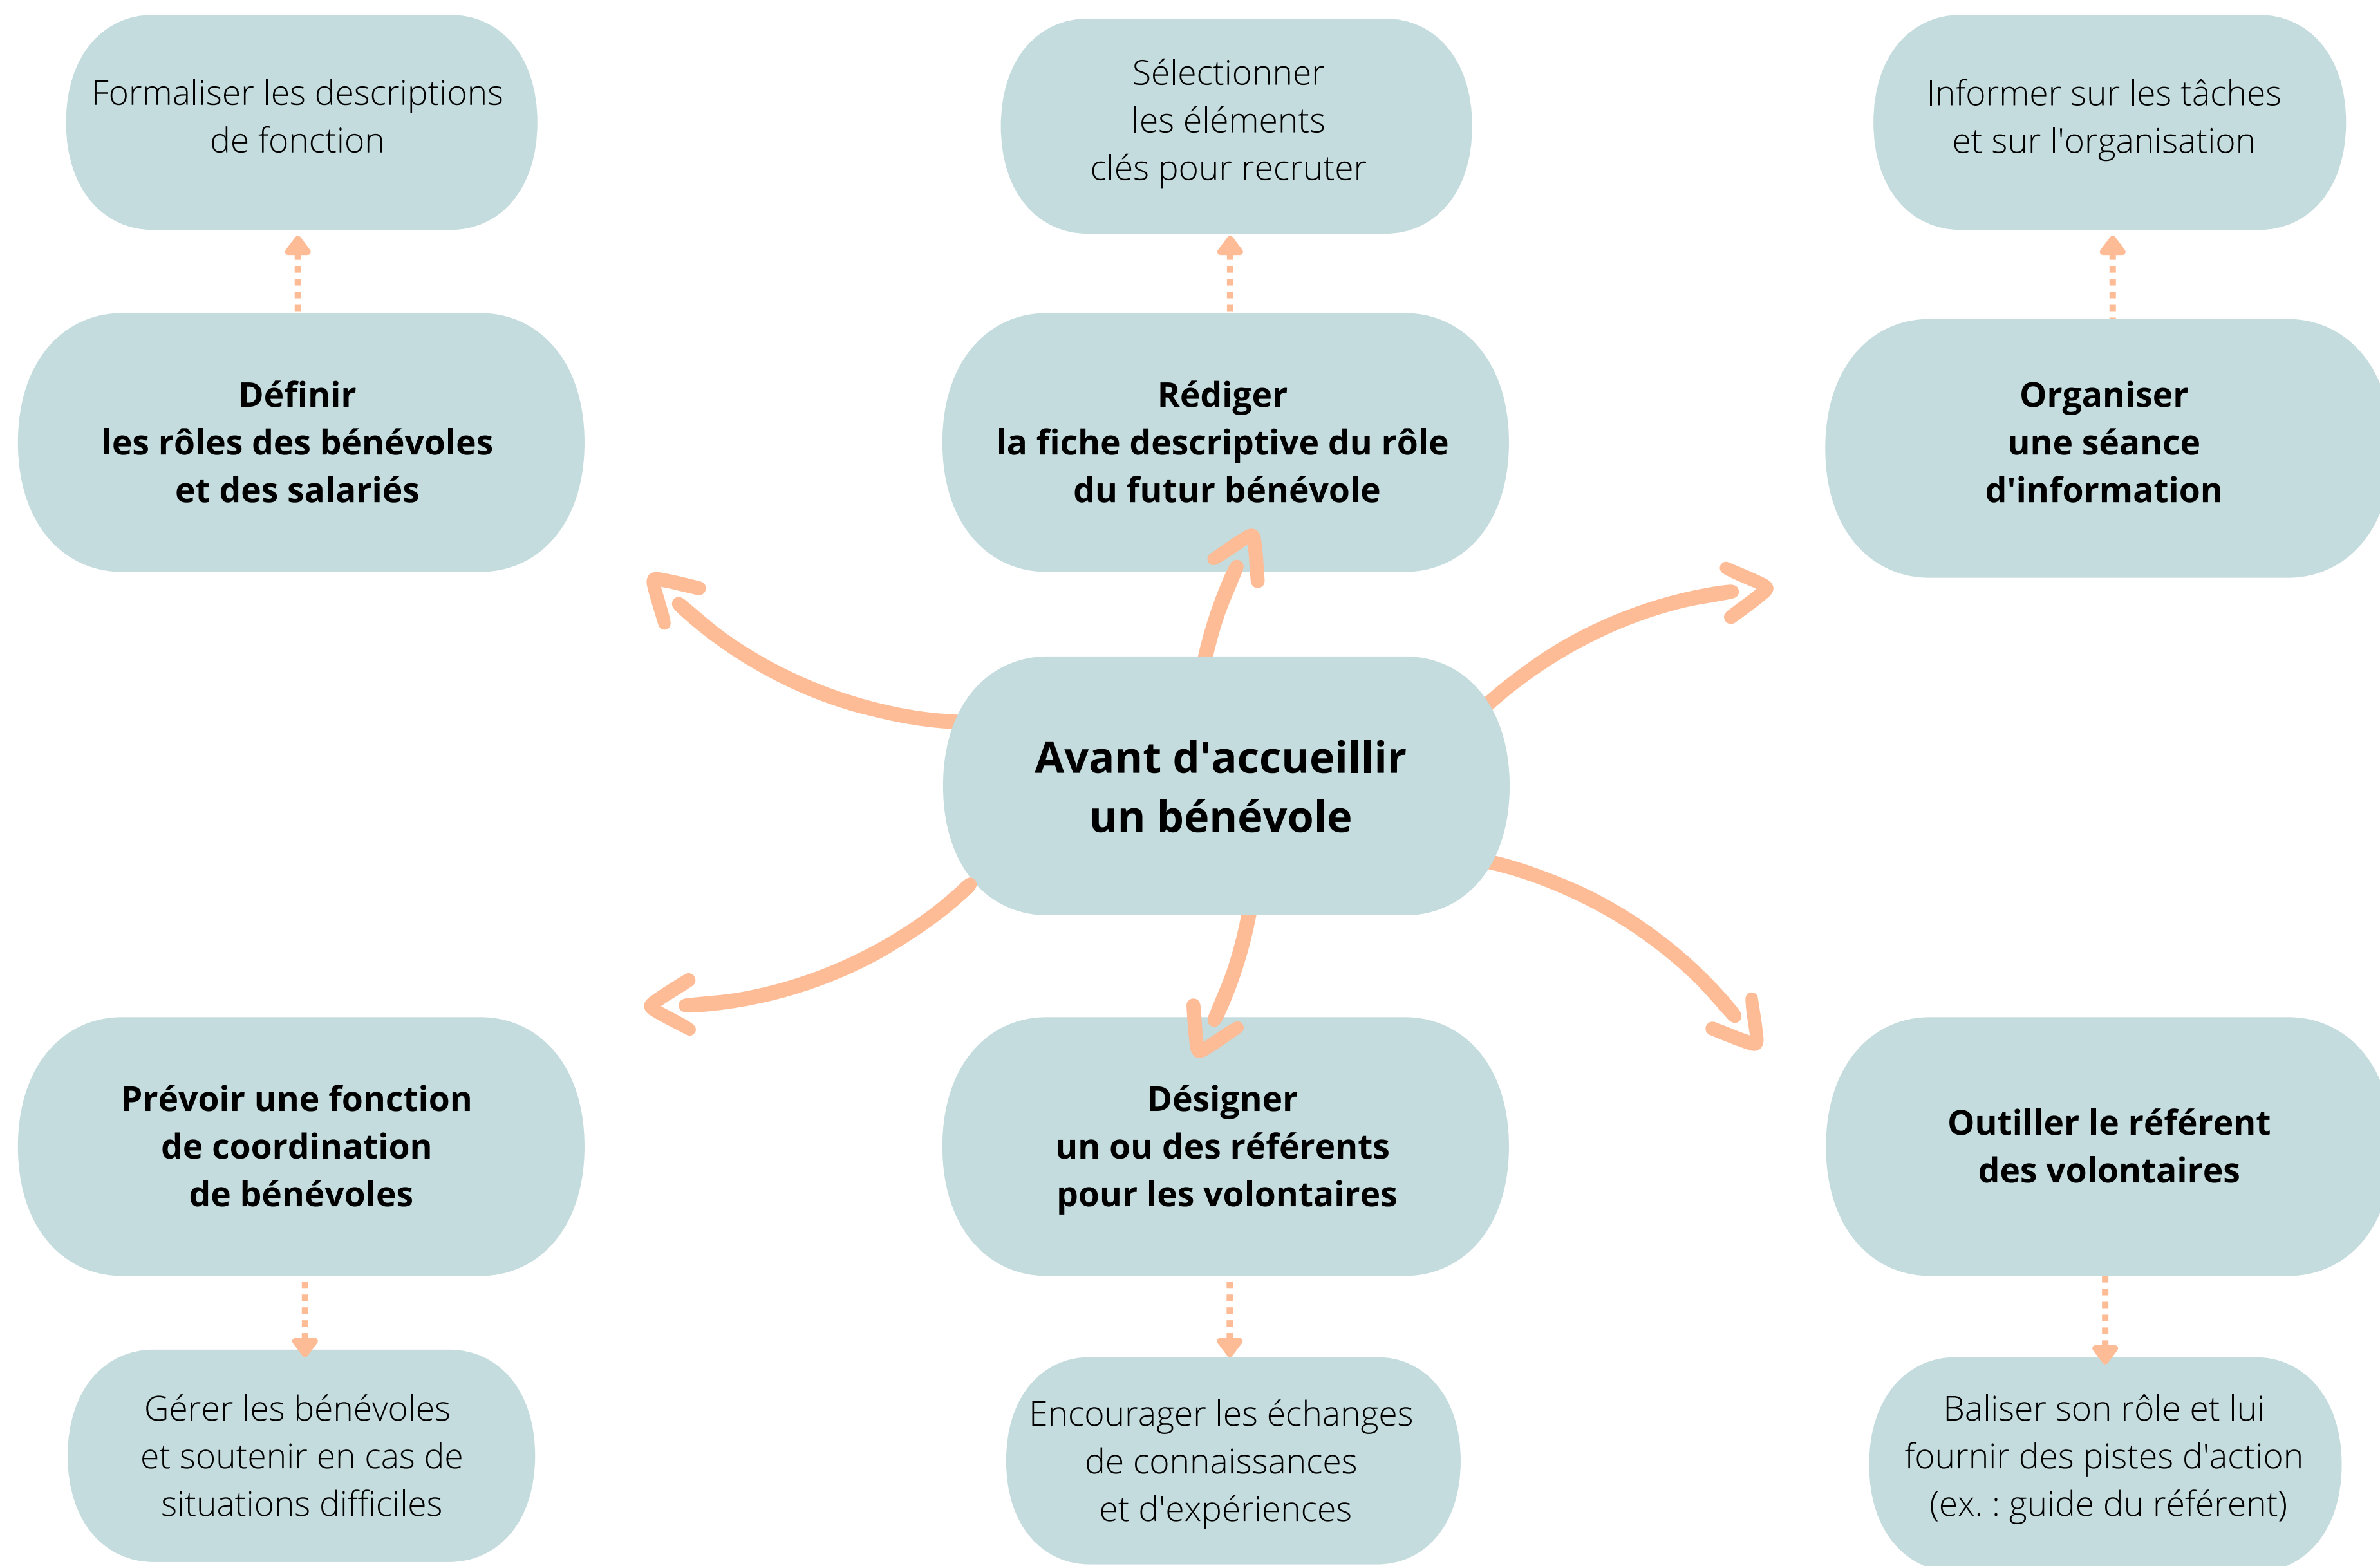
Formaliser les descriptions de fonction

Sélectionner les éléments clés pour recruter

Informer sur les tâches et sur l'organisation

Définir les rôles des bénévoles et des salariés

Rédiger la fiche descriptive du rôle du futur bénévole

Organiser une séance d'information

Avant d'accueillir un bénévole

Prévoir une fonction de coordination de bénévoles

Désigner un ou des référents pour les volontaires

Outiller le référent des volontaires

Gérer les bénévoles et soutenir en cas de situations difficiles

Encourager les échanges de connaissances et d'expériences

Baliser son rôle et lui fournir des pistes d'action (ex. : guide du référent)